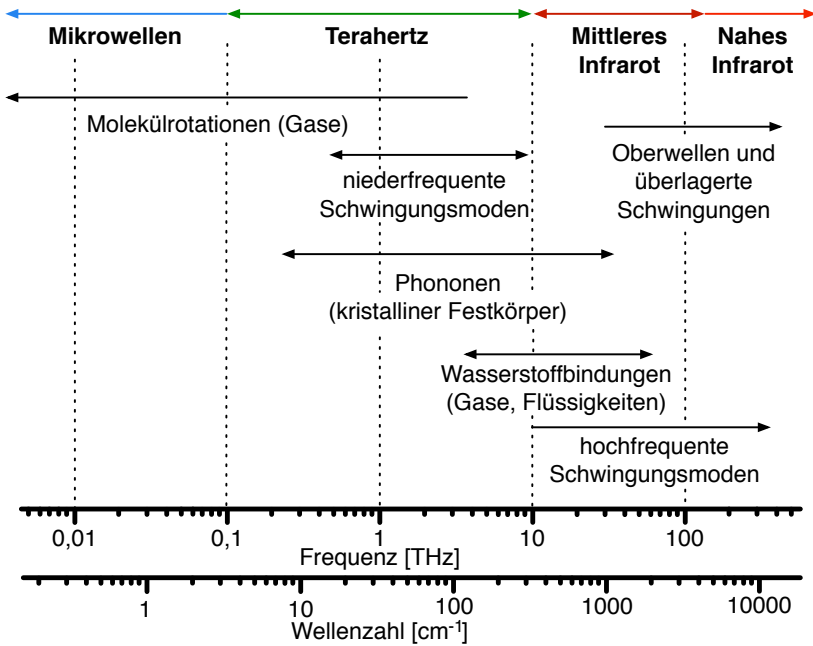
Mikrowellen

Terahertz

Mittleres Infrarot

Nahes Infrarot

Molekülrotationen (Gase)

niederfrequente Schwingungsmoden

Oberwellen und überlagerte Schwingungen

Phononen (kristalliner Festkörper)

Wasserstoffbindungen (Gase, Flüssigkeiten)

hochfrequente Schwingungsmoden

0,01

0,1

1

10

100

Frequenz [THz]

1

10

100

1000

10000

Wellenzahl [cm$^{-1}$]